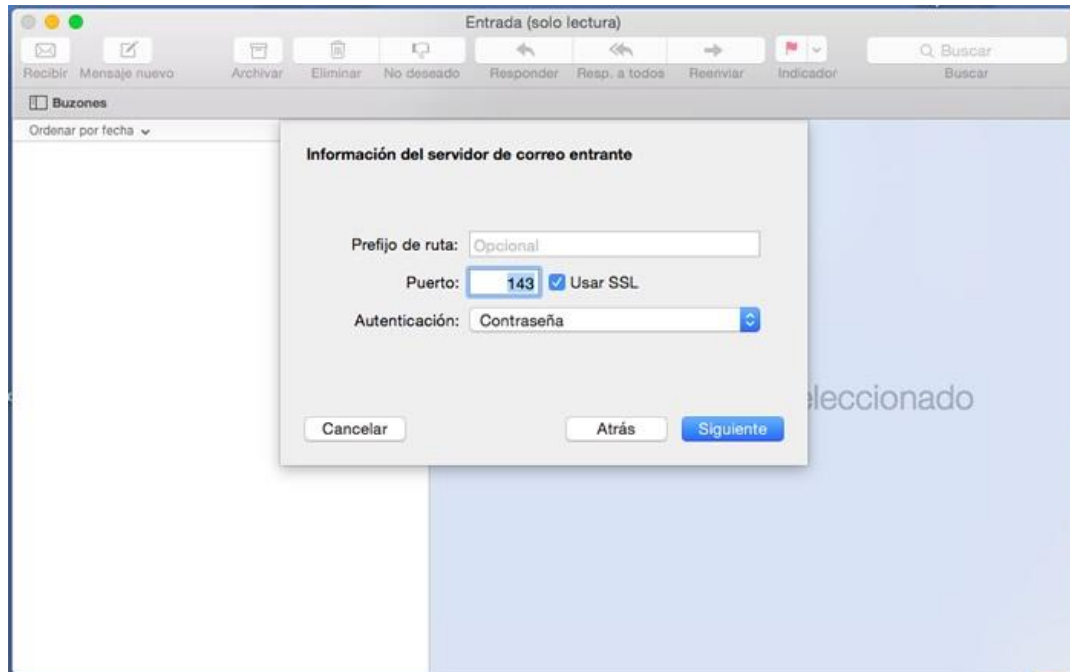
Entrada (solo lectura)

Recibir Mensaje nuevo Archivar Eliminar No deseado Responder Resp. a todos Reenviar Indicador Buscar

Buscar

Buzones

Ordenar por fecha

Información del servidor de correo entrante

Prefijo de ruta: Opcional

Puerto: 143 Usar SSL

Autenticación: Contraseña

Cancelar Atrás Siguiente

eleccionado